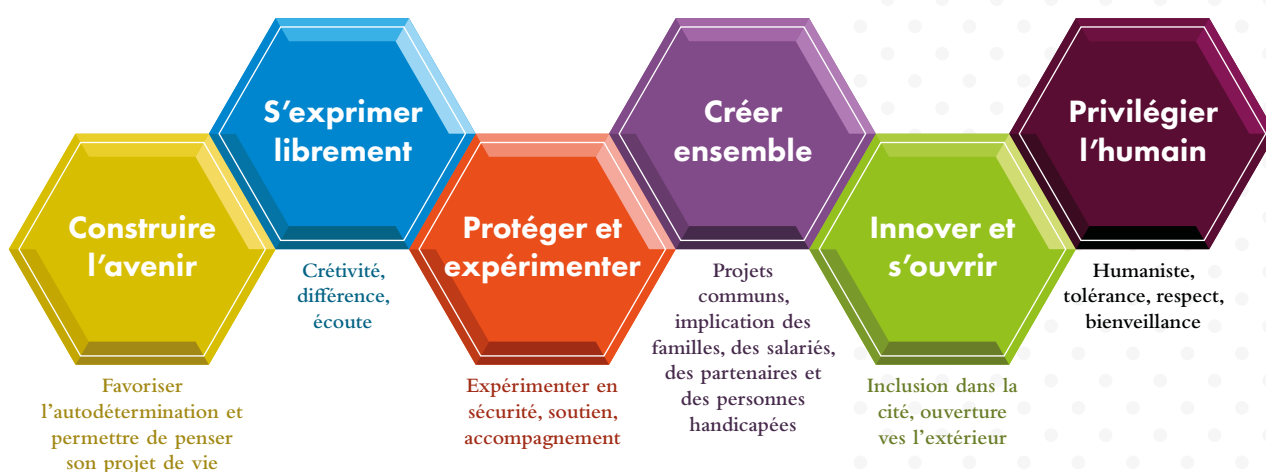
Construire l’avenir

Favoriser l’autodétermination et permettre de penser son projet de vie

S’exprimer librement

Crétivité, différence, écoute

Protéger et expérimenter

Expérimenter en sécurité, soutien, accompagnement

Créer ensemble

Projets communs, implication des familles, des salariés, des partenaires et des personnes handicapées

Innover et s’ouvrir

Inclusion dans la cité, ouverture ves l’extérieur

Privilégier l’humain

Humaniste, tolérance, respect, bienveillance